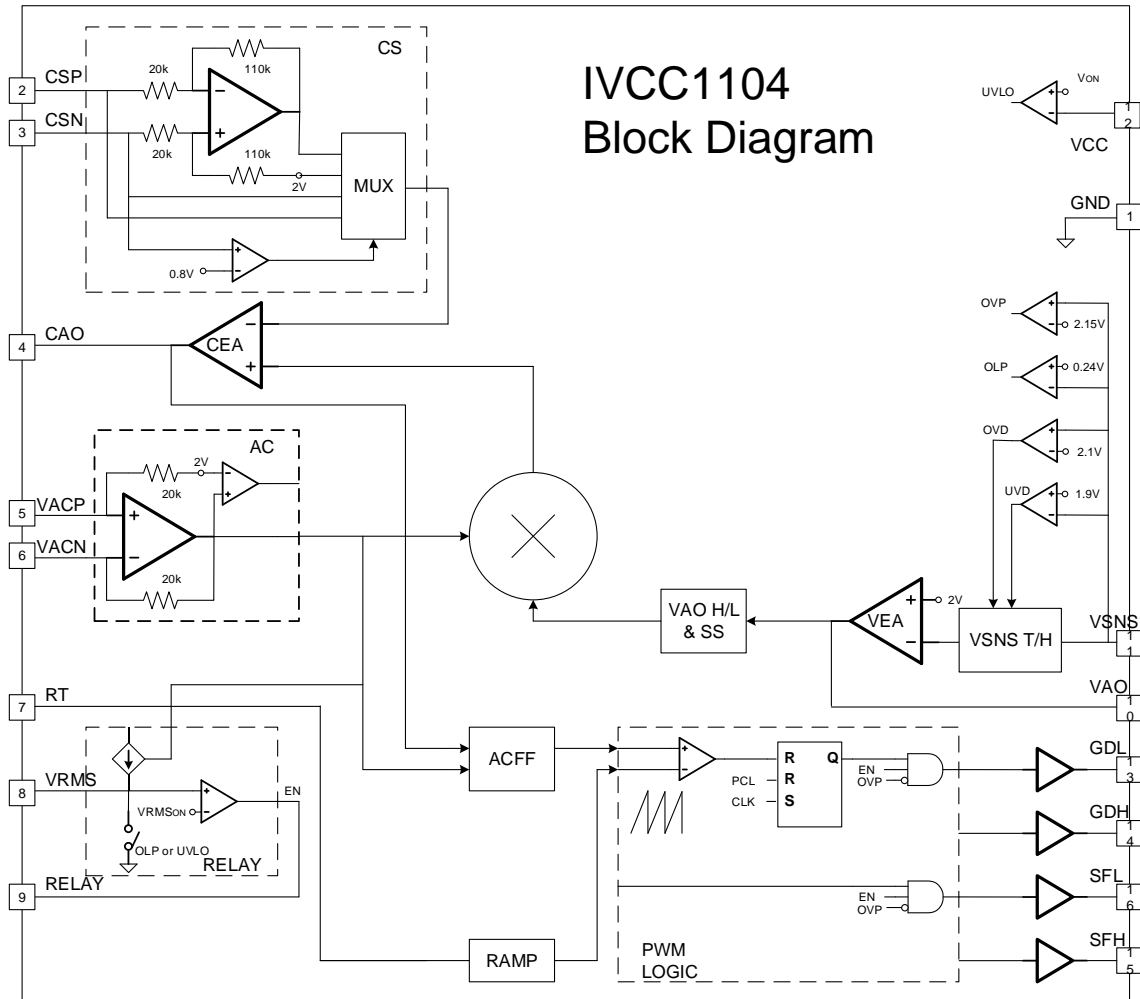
IVCC1104
Block Diagram

CS
2 CSP
3 CSN
20k
20k
110k
110k
2V
MUX
0.8V

UVLO
VON
12
VCC
GND
1

OVP
2.15V
OLP
0.24V
OVD
2.1V
UVD
1.9V

4 CAO
CEA

AC
2V
20k
20k
5 VACP
6 VACN

VAO H/L & SS
VEA
2V
VSNS T/H
VSNS
11
VAO
10

7 RT
8 VRMS
VRMSON
EN
OLP or UVLO
RELAY
9 RELAY

ACFF
R
R
S
Q
PCL
CLK
EN
OVP
EN
OVP
RAMP
PWM LOGIC

GDL
13
GDH
14
SFL
16
SFH
15